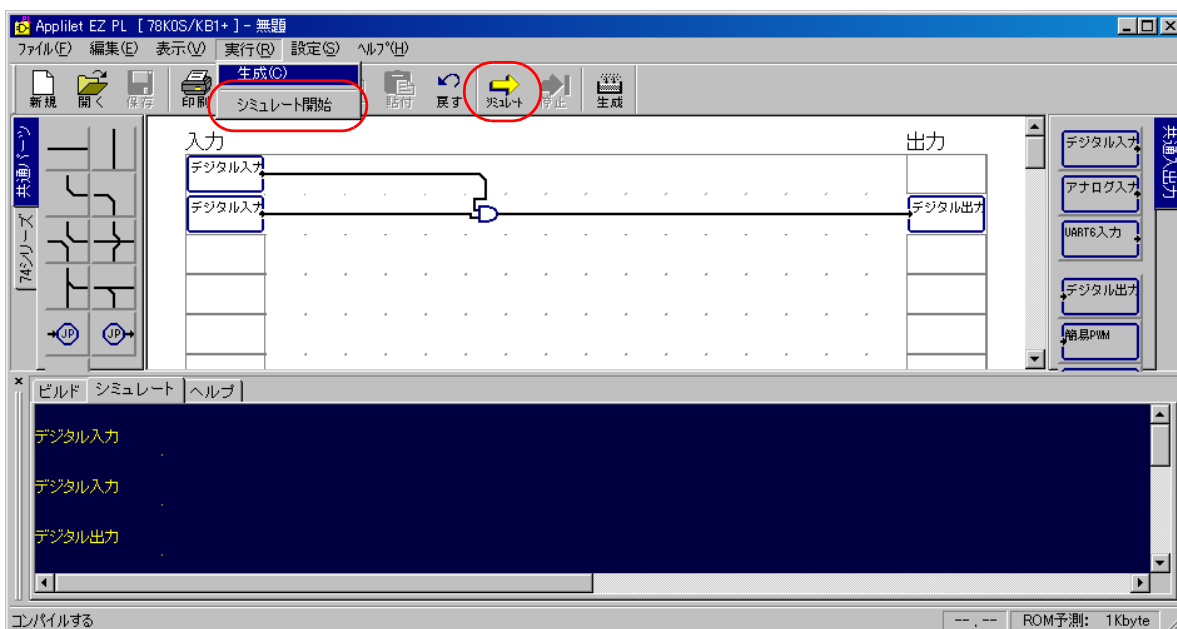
Applilet EZ PL [ 78K0S/KB1+ ] - 無題

ファイル(F) 編集(E) 表示(V) 実行(R) 設定(S) ヘルプ(H)

生成(C)
シミュレート開始

新規 開く 保存 印刷 貼付 戻す シミュレート 停止 生成

共通パーツ
74シリーズ

JP JP

入力
デジタル入力
デジタル入力

出力
デジタル出力

共通入出力

デジタル入力
アナログ入力
UART6入力
デジタル出力
簡易PWM

ビルド シミュレート ヘルプ

デジタル入力
デジタル入力
デジタル出力

コンパイルする
--.-- ROM予測: 1Kbyte